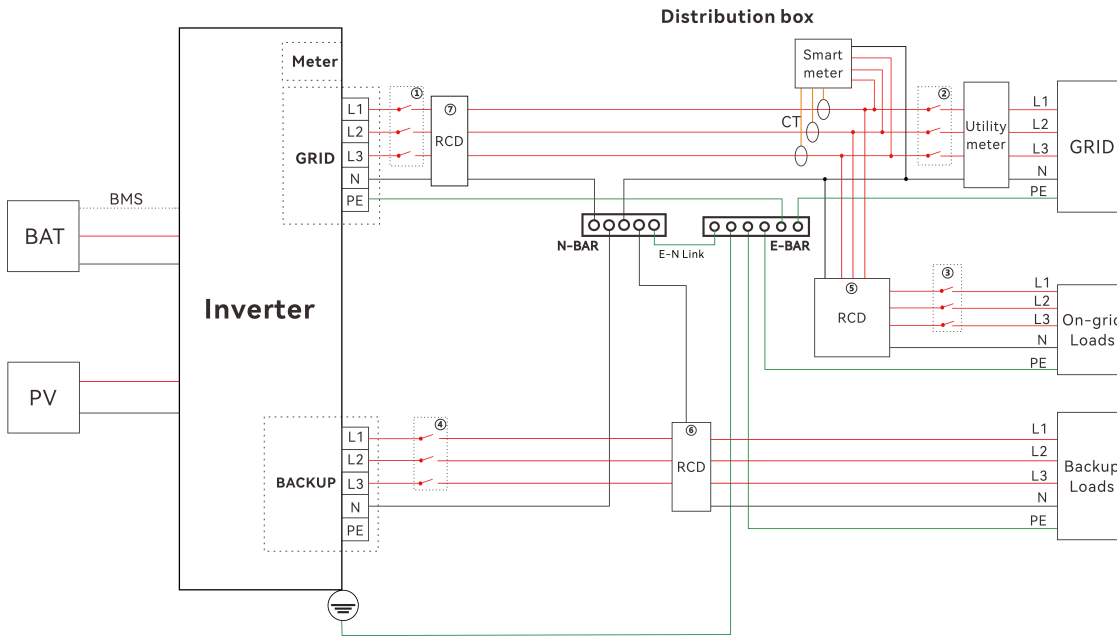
Distribution box

Meter

GRID

L1
L2
L3
N
PE

①

⑦

RCD

Smart meter

CT

②

Utility meter

L1
L2
L3
N
PE

GRID

BMS

BAT

Inverter

N-BAR

E-N Link

E-BAR

③

⑤

RCD

L1
L2
L3
N
PE

On-grid Loads

PV

BACKUP

L1
L2
L3
N
PE

④

⑥

RCD

L1
L2
L3
N
PE

Backup Loads